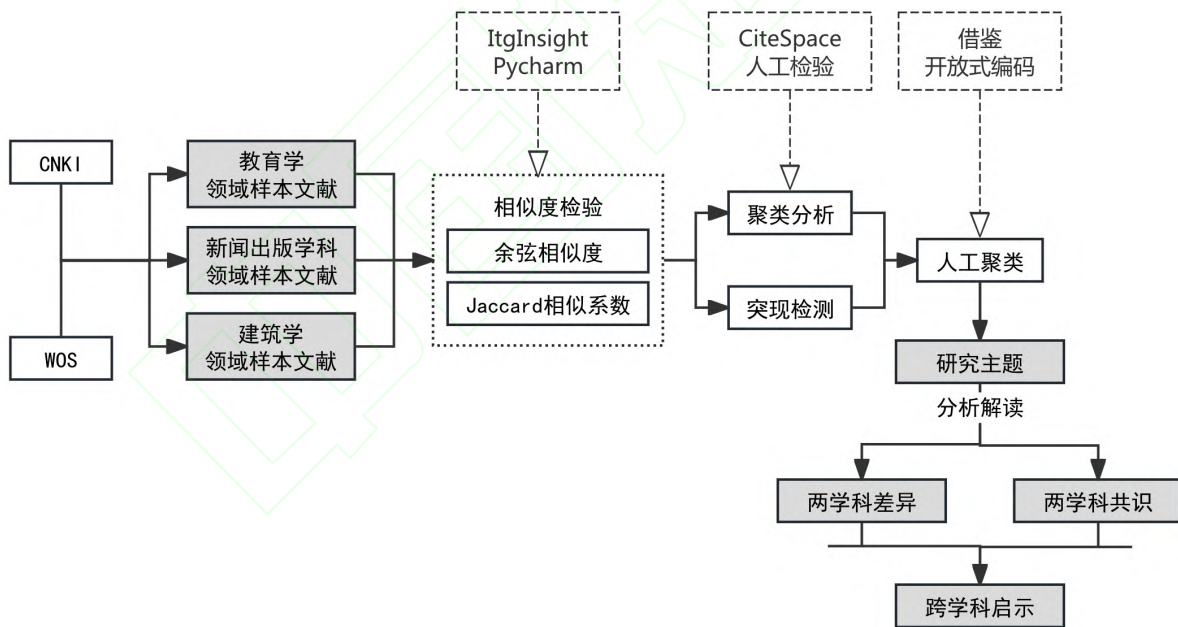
ItgInsight
Pycharm

CiteSpace
人工检验

借鉴
开放式编码

CNKI

WOS

教育学
领域样本文献

新闻出版学科
领域样本文献

建筑学
领域样本文献

相似度检验

余弦相似度

Jaccard相似系数

聚类分析

突现检测

人工聚类

研究主题

分析解读

两学科差异

两学科共识

跨学科启示